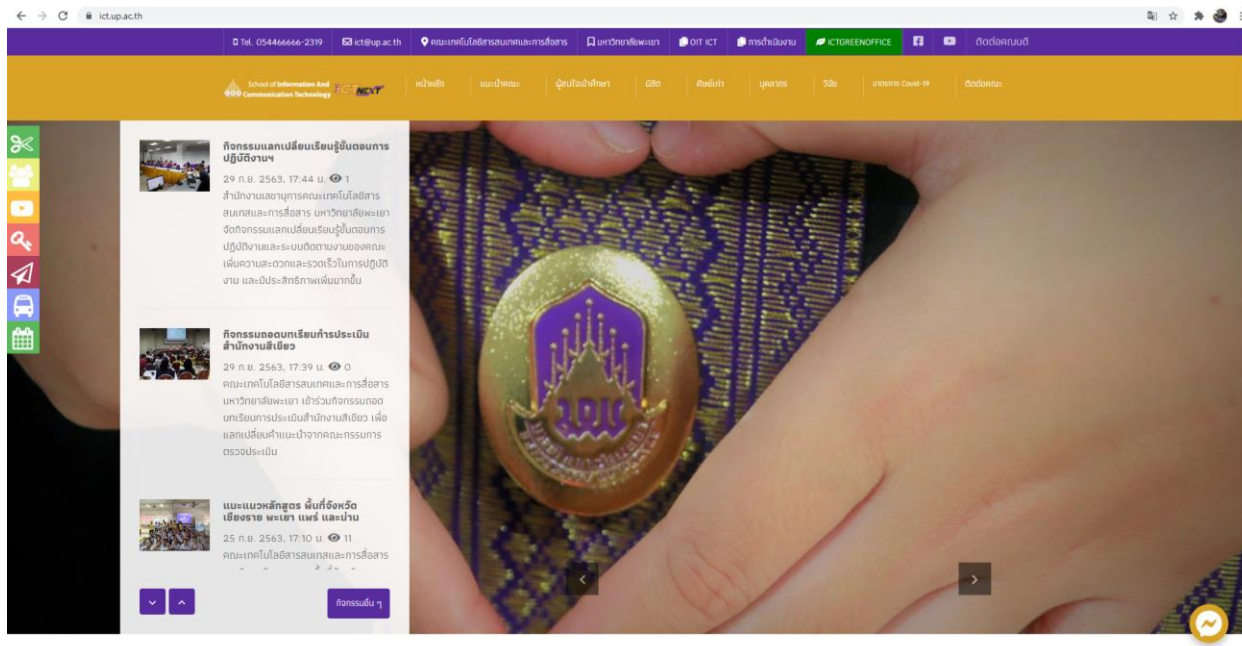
ict.up.ac.th

Tel. 054466666-2319 | ict@up.ac.th | คณะเทคโนโลยีสารสนเทศและการสื่อสาร | มหาวิทยาลัยพะเยา | OIT ICT | การดำเนินงาน | ICTGREENOFFICE | ติดต่อคณบดี

School of Information And Communication Technology ICT NEXT

หน้าหลัก | แนะนำคณะ | ผู้สนใจเข้าศึกษา | นิสิต | ศิษย์เก่า | บุคลากร | วิจัย | มาตรการ Covid-19 | ติดต่อคณะ

กิจกรรมแลกเปลี่ยนเรียนรู้ขั้นตอนการปฏิบัติงานฯ

29 ก.ย. 2563, 17:44 น. 1

สำนักงานเลขานุการคณะเทคโนโลยีสารสนเทศและการสื่อสาร มหาวิทยาลัยพะเยา จัดกิจกรรมแลกเปลี่ยนเรียนรู้ขั้นตอนการปฏิบัติงานและระบบติดตามงานของคณะ เพิ่มความสะดวกและรวดเร็วในการปฏิบัติงาน และมีประสิทธิภาพเพิ่มมากขึ้น

กิจกรรมถอดบทเรียนการประเมินสำนักงานสีเขียว

29 ก.ย. 2563, 17:39 น. 0

คณะเทคโนโลยีสารสนเทศและการสื่อสาร มหาวิทยาลัยพะเยา เข้าร่วมกิจกรรมถอดบทเรียนการประเมินสำนักงานสีเขียว เพื่อแลกเปลี่ยนคำแนะนำจากคณะกรรมการตรวจประเมิน

แนะแนวหลักสูตร พื้นที่จังหวัดเชียงราย พะเยา แพร่ และน่าน

25 ก.ย. 2563, 17:10 น. 11

คณะเทคโนโลยีสารสนเทศและการสื่อสาร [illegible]

กิจกรรมอื่น ๆ